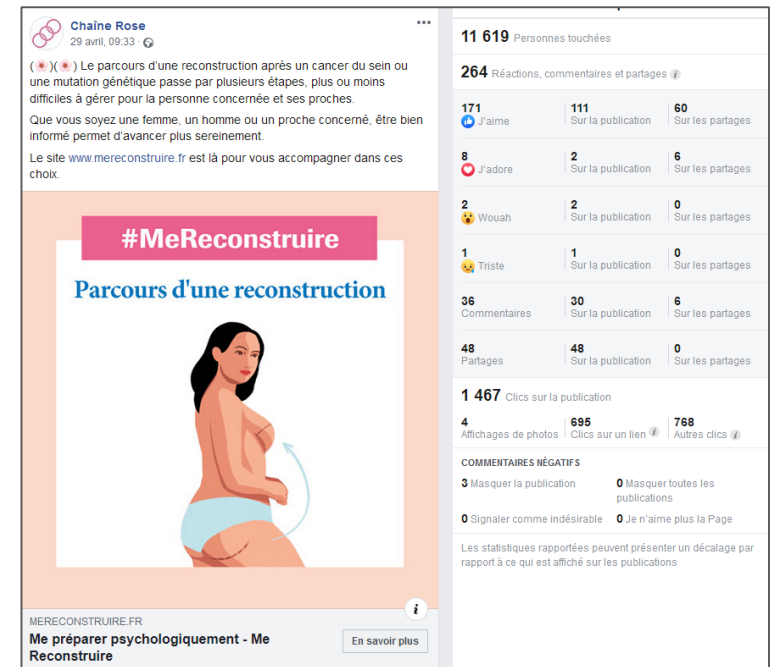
Chaîne Rose
29 avril, 09:33 ·

(🔴)(🔴) Le parcours d'une reconstruction après un cancer du sein ou une mutation génétique passe par plusieurs étapes, plus ou moins difficiles à gérer pour la personne concernée et ses proches.

Que vous soyez une femme, un homme ou un proche concerné, être bien informé permet d'avancer plus sereinement.

Le site www.mereconstruire.fr est là pour vous accompagner dans ces choix.

#MeReconstruire

Parcours d'une reconstruction

MERECONSTRUIRE.FR
Me préparer psychologiquement - Me Reconstruire
En savoir plus

11 619 Personnes touchées

264 Réactions, commentaires et partages

| | | |
|---|---|---|
| 171 J'aime | 111 Sur la publication | 60 Sur les partages |
| 8 J'adore | 2 Sur la publication | 6 Sur les partages |
| 2 Wouah | 2 Sur la publication | 0 Sur les partages |
| 1 Triste | 1 Sur la publication | 0 Sur les partages |
| 36 Commentaires | 30 Sur la publication | 6 Sur les partages |
| 48 Partages | 48 Sur la publication | 0 Sur les partages |

1 467 Clics sur la publication

| | | |
|---|---|---|
| 4 Affichages de photos | 695 Clics sur un lien | 768 Autres clics |

COMMENTAIRES NÉGATIFS

3 Masquer la publication
0 Masquer toutes les publications
0 Signaler comme indésirable
0 Je n'aime plus la Page

Les statistiques rapportées peuvent présenter un décalage par rapport à ce qui est affiché sur les publications